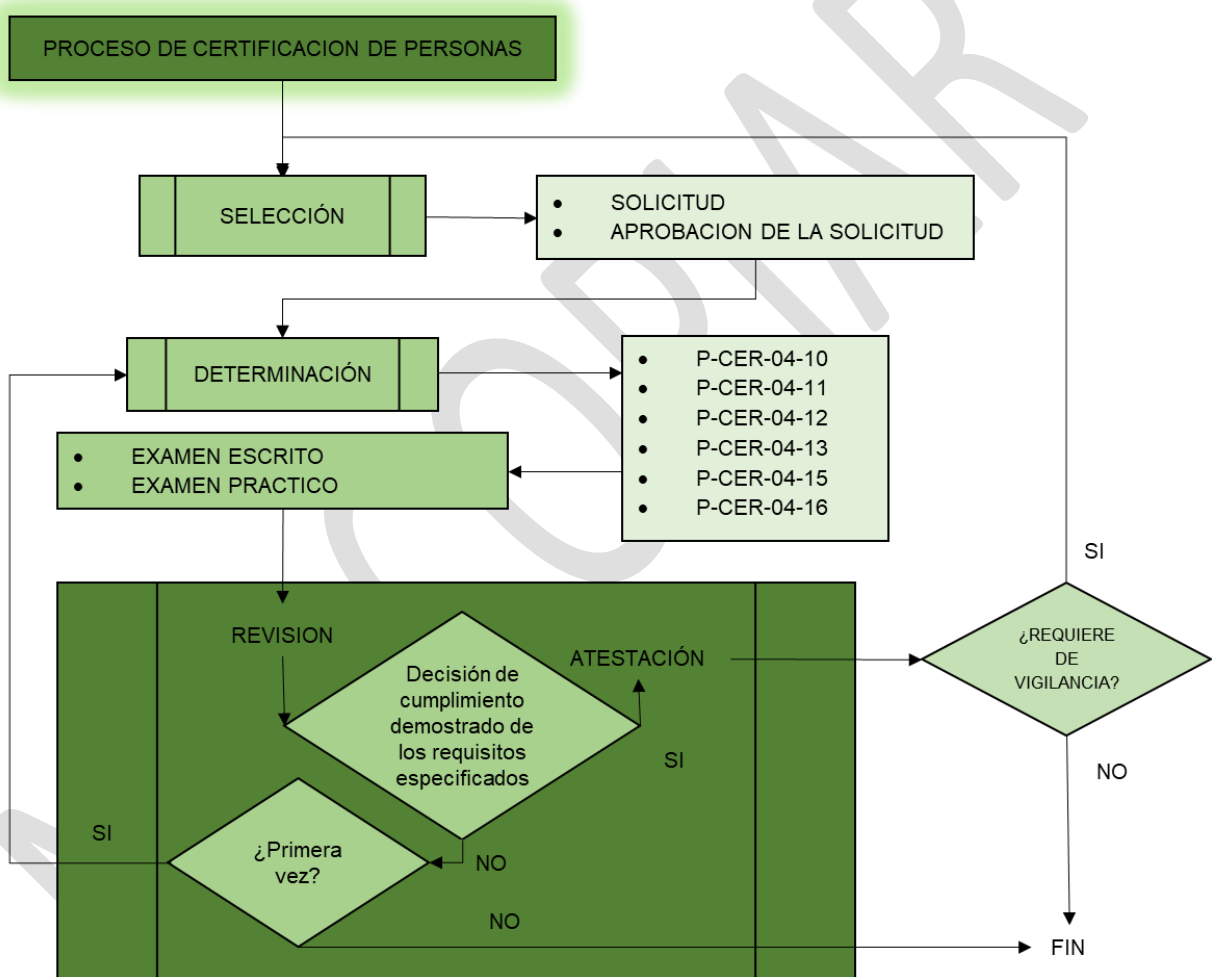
PROCESO DE CERTIFICACION DE PERSONAS

SELECCIÓN

- SOLICITUD
- APROBACION DE LA SOLICITUD

DETERMINACIÓN

- P-CER-04-10
- P-CER-04-11
- P-CER-04-12
- P-CER-04-13
- P-CER-04-15
- P-CER-04-16

- EXAMEN ESCRITO
- EXAMEN PRACTICO

SI

REVISION

Decisión de cumplimiento demostrado de los requisitos especificados

ATESTACIÓN

¿REQUIERE DE VIGILANCIA?

SI

NO

SI

¿Primera vez?

NO

NO

FIN